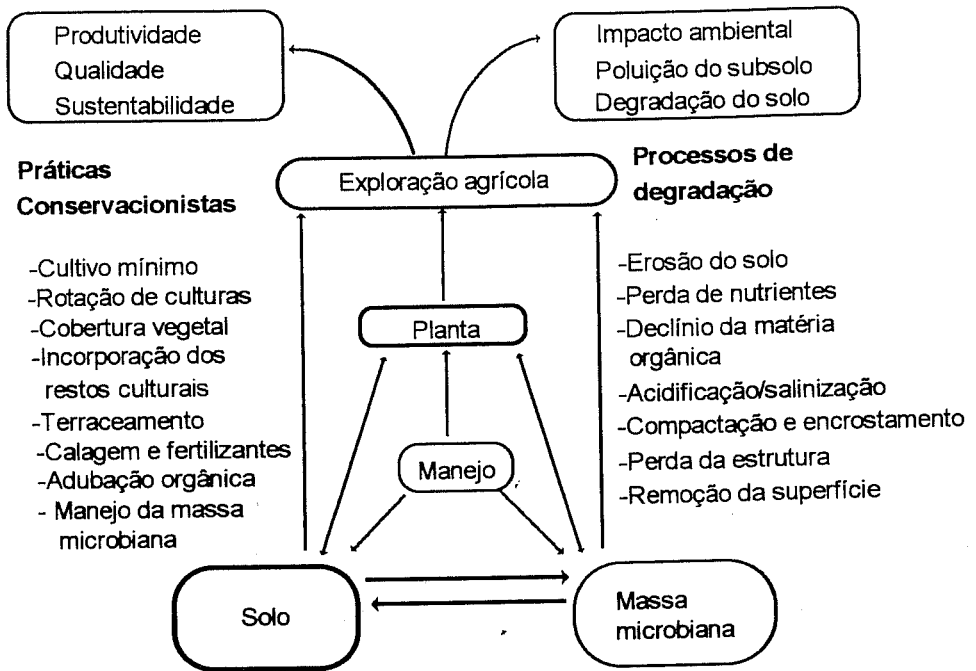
Produtividade
Qualidade
Sustentabilidade

Impacto ambiental
Poluição do subsolo
Degradação do solo

Práticas Conservacionistas

Exploração agrícola

Processos de degradação

-Cultivo mínimo
-Rotação de culturas
-Cobertura vegetal
-Incorporação dos restos culturais
-Terraceamento
-Calagem e fertilizantes
-Adubação orgânica
- Manejo da massa microbiana

Planta

Manejo

-Erosão do solo
-Perda de nutrientes
-Declínio da matéria orgânica
-Acidificação/salinização
-Compactação e encrostamento
-Perda da estrutura
-Remoção da superfície

Solo

Massa microbiana